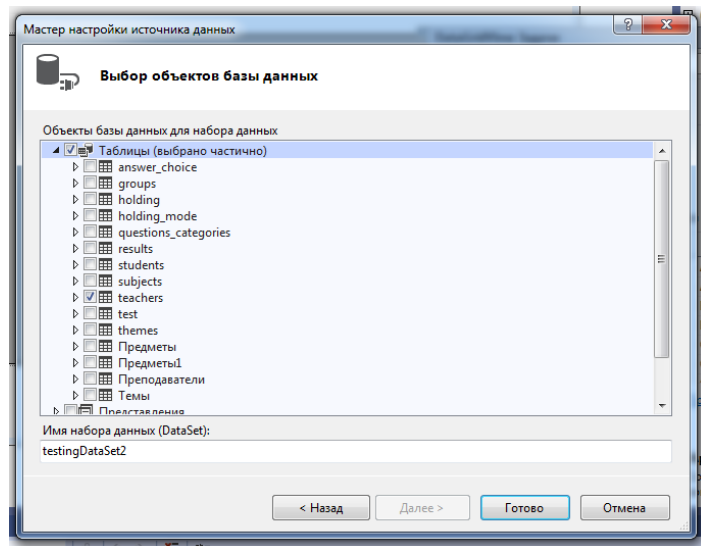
Мастер настройки источника данных

?

Выбор объектов базы данных

Объекты базы данных для набора данных

Таблицы (выбрано частично)
answer_choice
groups
holding
holding_mode
questions_categories
results
students
subjects
teachers
test
themes
Предметы
Предметы1
Преподаватели
Темы
Представления

Имя набора данных (DataSet):

testingDataSet2

< Назад

Далее >

Готово

Отмена